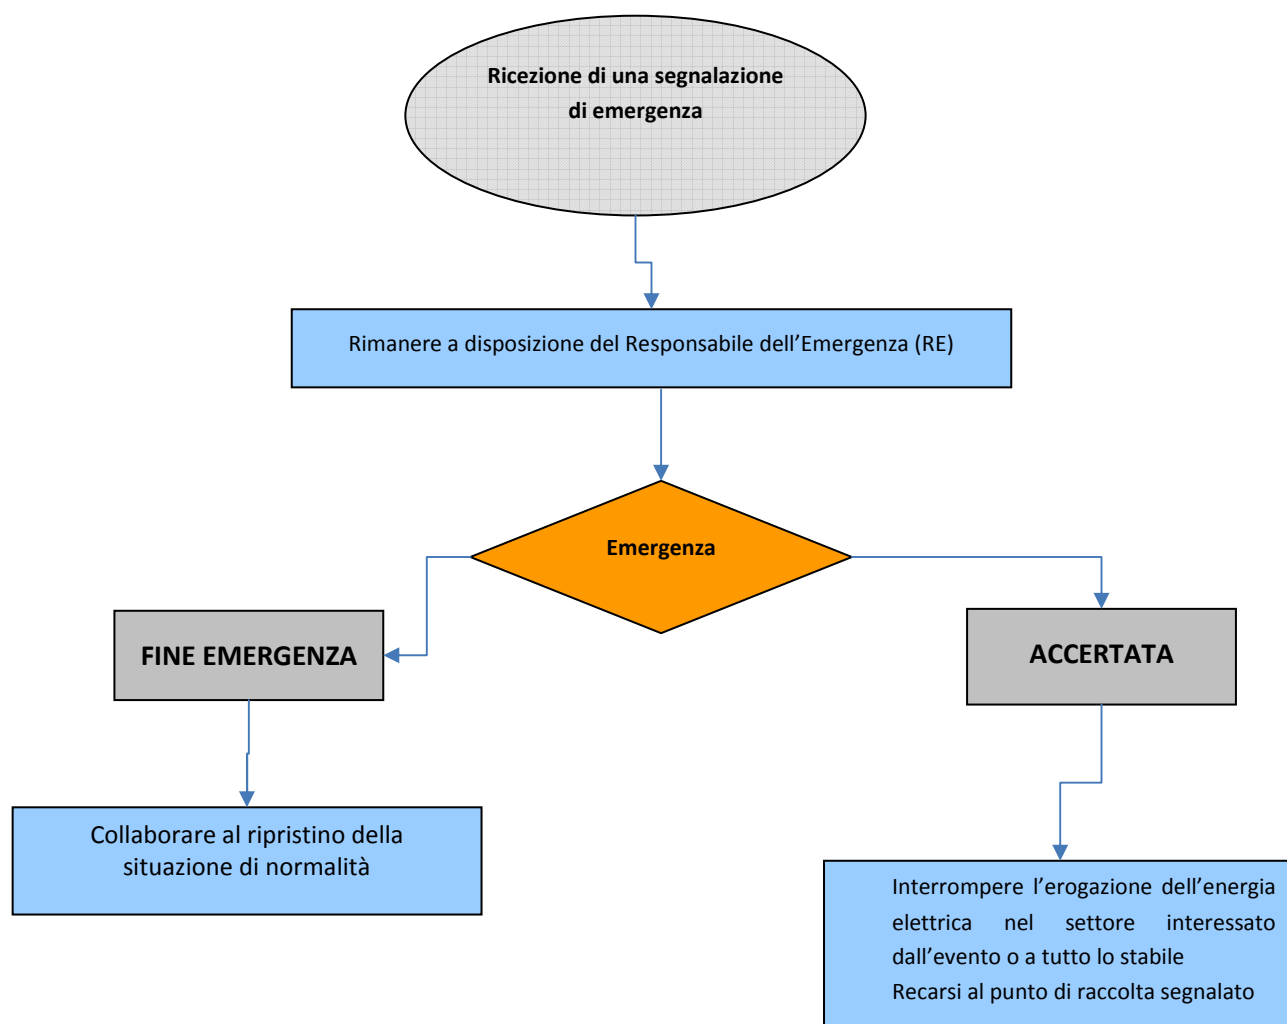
Ricezione di una segnalazione di emergenza

Rimanere a disposizione del Responsabile dell’Emergenza (RE)

Emergenza

FINE EMERGENZA

ACCERTATA

Collaborare al ripristino della situazione di normalità

Interrompere l’erogazione dell’energia elettrica nel settore interessato dall’evento o a tutto lo stabile

Recarsi al punto di raccolta segnalato